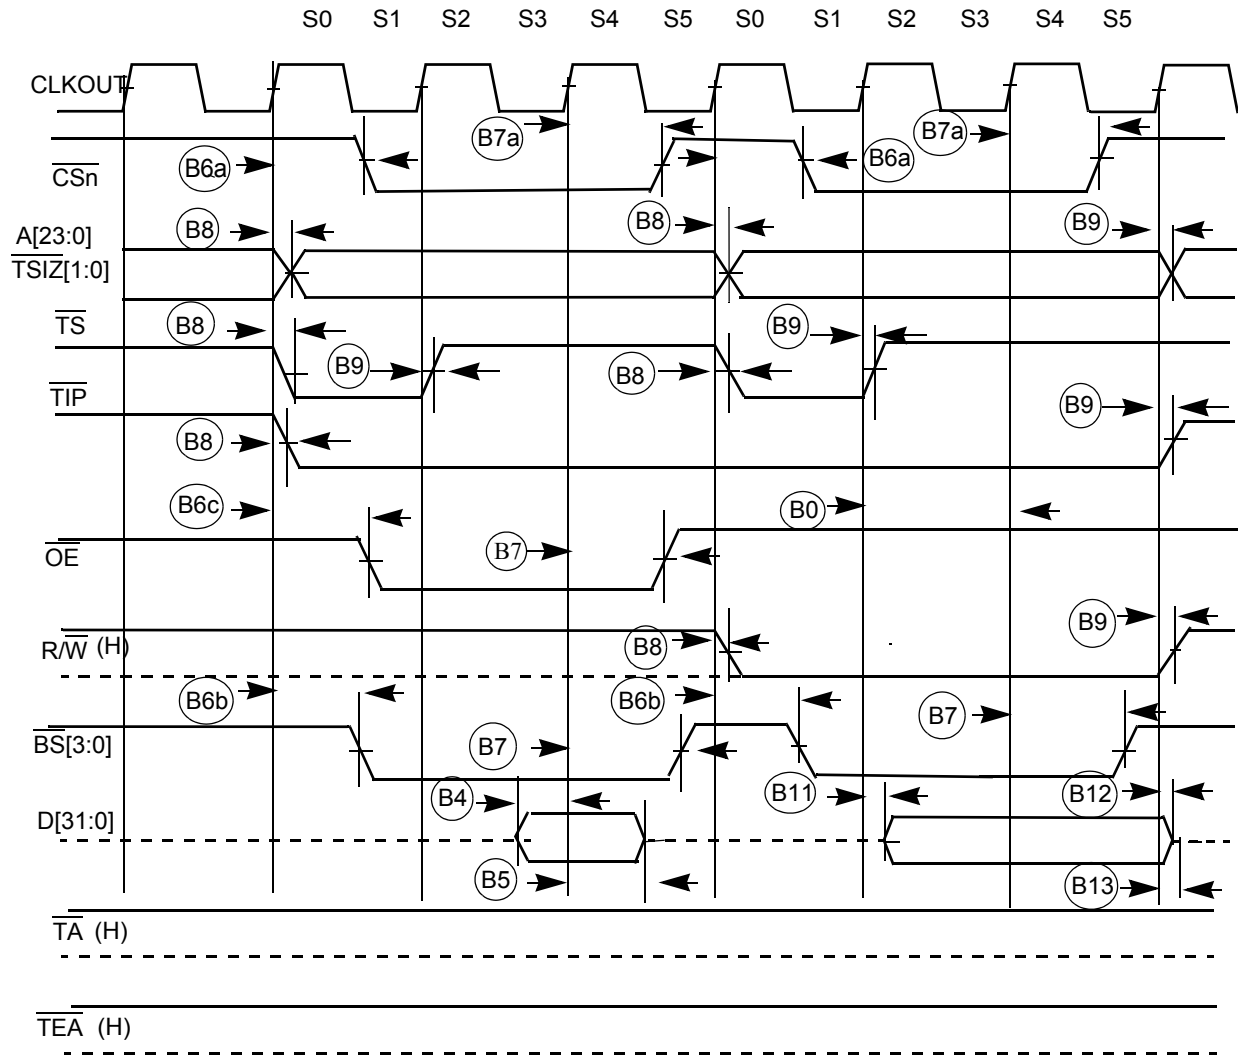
S0 S1 S2 S3 S4 S5 S0 S1 S2 S3 S4 S5

CLKOUT

$\overline{CSn}$

B7a B6a B7a B6a

A[23:0]
$\overline{TSIZ}$[1:0]

B8 B8 B9

$\overline{TS}$

B8 B9 B9 B8

$\overline{TIP}$

B8 B9

B6c B0

$\overline{OE}$

B7

R/$\overline{W}$ (H)

B8 B9

B6b B6b B7

$\overline{BS}$[3:0]

B7 B4 B11 B12

D[31:0]

B5 B13

$\overline{TA}$ (H)

$\overline{TEA}$ (H)